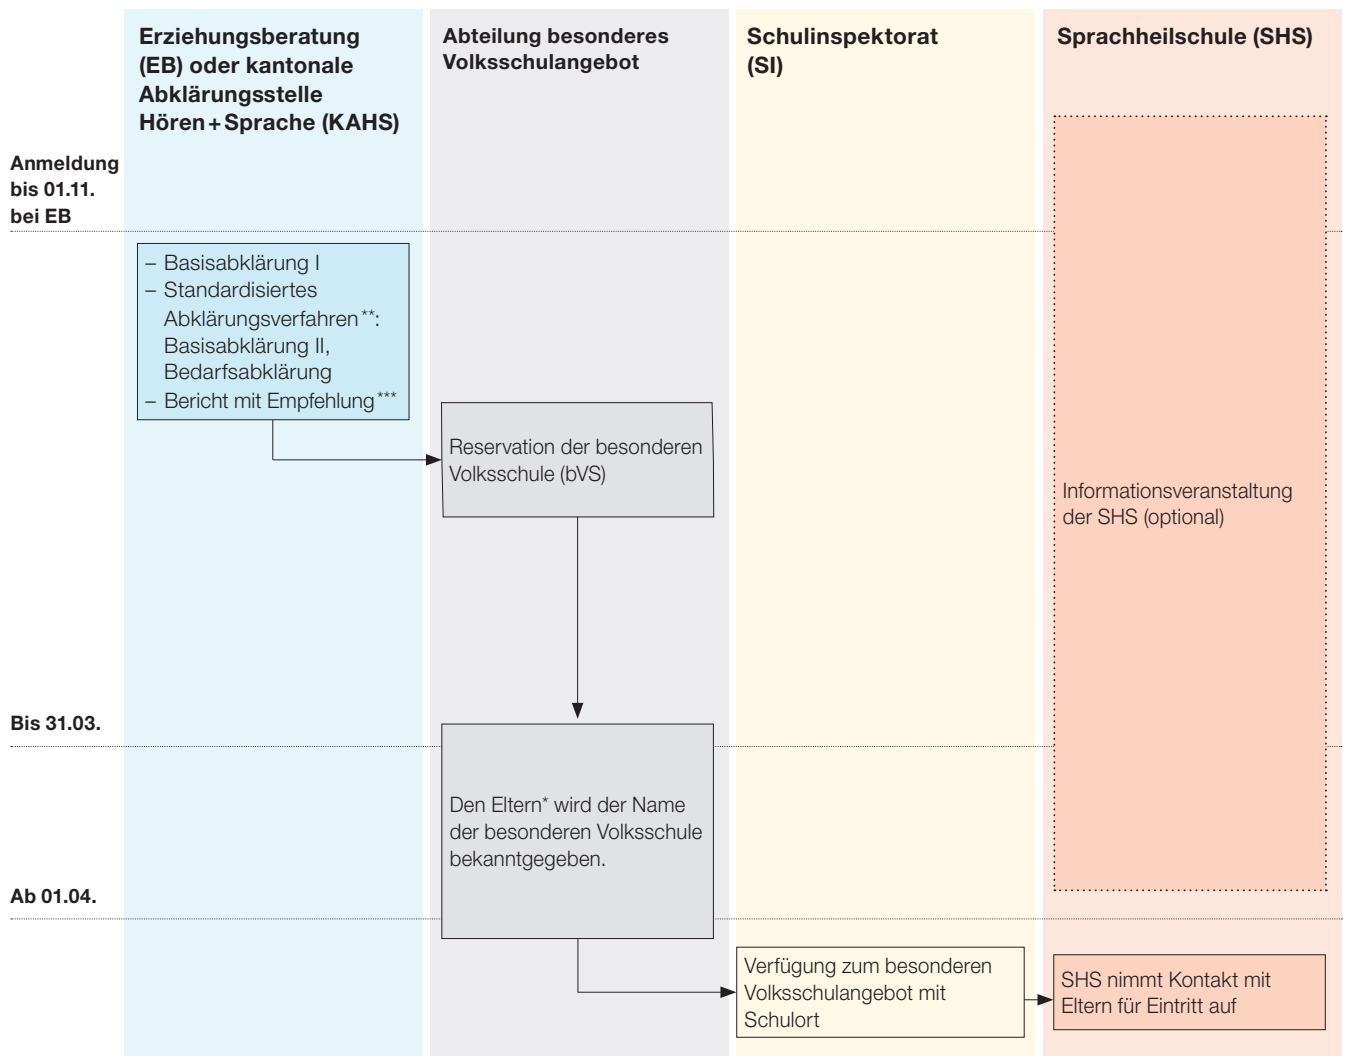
Erziehungsberatung (EB) oder kantonale Abklärungsstelle Hören + Sprache (KAHS)

Abteilung besonderes Volksschulangebot

Schulinspektorat (SI)

Sprachheilschule (SHS)

Anmeldung bis 01.11. bei EB

– Basisabklärung I
– Standardisiertes Abklärungsverfahren**: Basisabklärung II, Bedarfsabklärung
– Bericht mit Empfehlung***

Reservation der besonderen Volksschule (bVS)

Informationsveranstaltung der SHS (optional)

Bis 31.03.

Den Eltern* wird der Name der besonderen Volksschule bekanntgegeben.

Ab 01.04.

Verfügung zum besonderen Volksschulangebot mit Schulort

SHS nimmt Kontakt mit Eltern für Eintritt auf